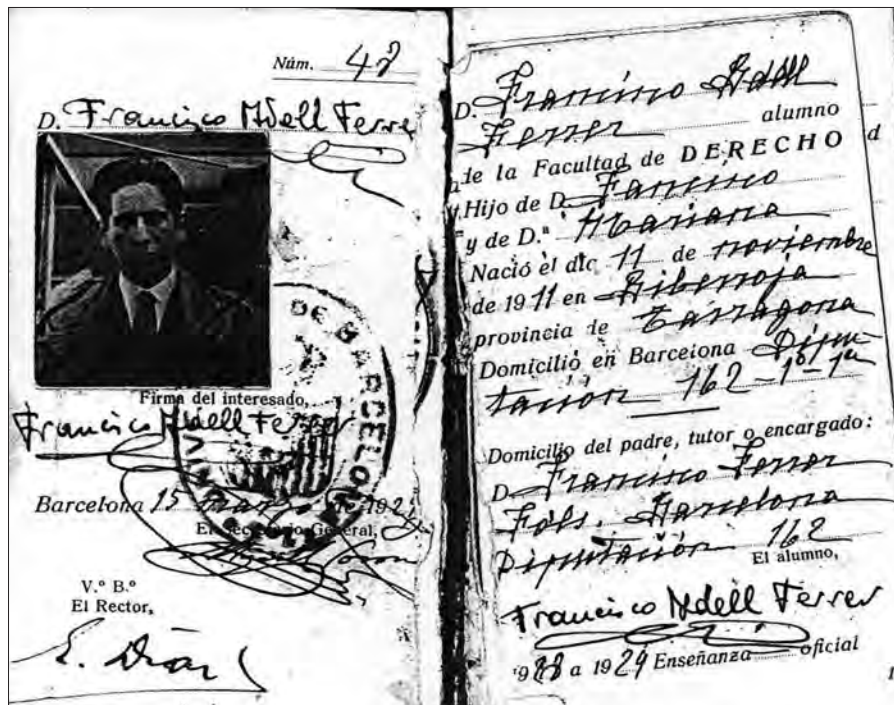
Núm. 47

D. Francisco Ndell Ferrer

Firma del interesado,

Francisco Ndell Ferrer

Barcelona 15 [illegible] de 192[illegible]

El Secretario General,

V.º B.º
El Rector,

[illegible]

D. Francisco Ndell Ferrer alumno de la Facultad de DERECHO

Hijo de D. Francisco

y de D.ª Mariana

Nació el día 11 de noviembre de 1911 en Riberroja provincia de Tarragona

Domicilio en Barcelona Diputación 162-1º-1ª

Domicilio del padre, tutor o encargado:

D. Francisco Ferrer Fols. Barcelona Diputación 162

El alumno,

Francisco Ndell Ferrer

1928 a 1929 Enseñanza oficial